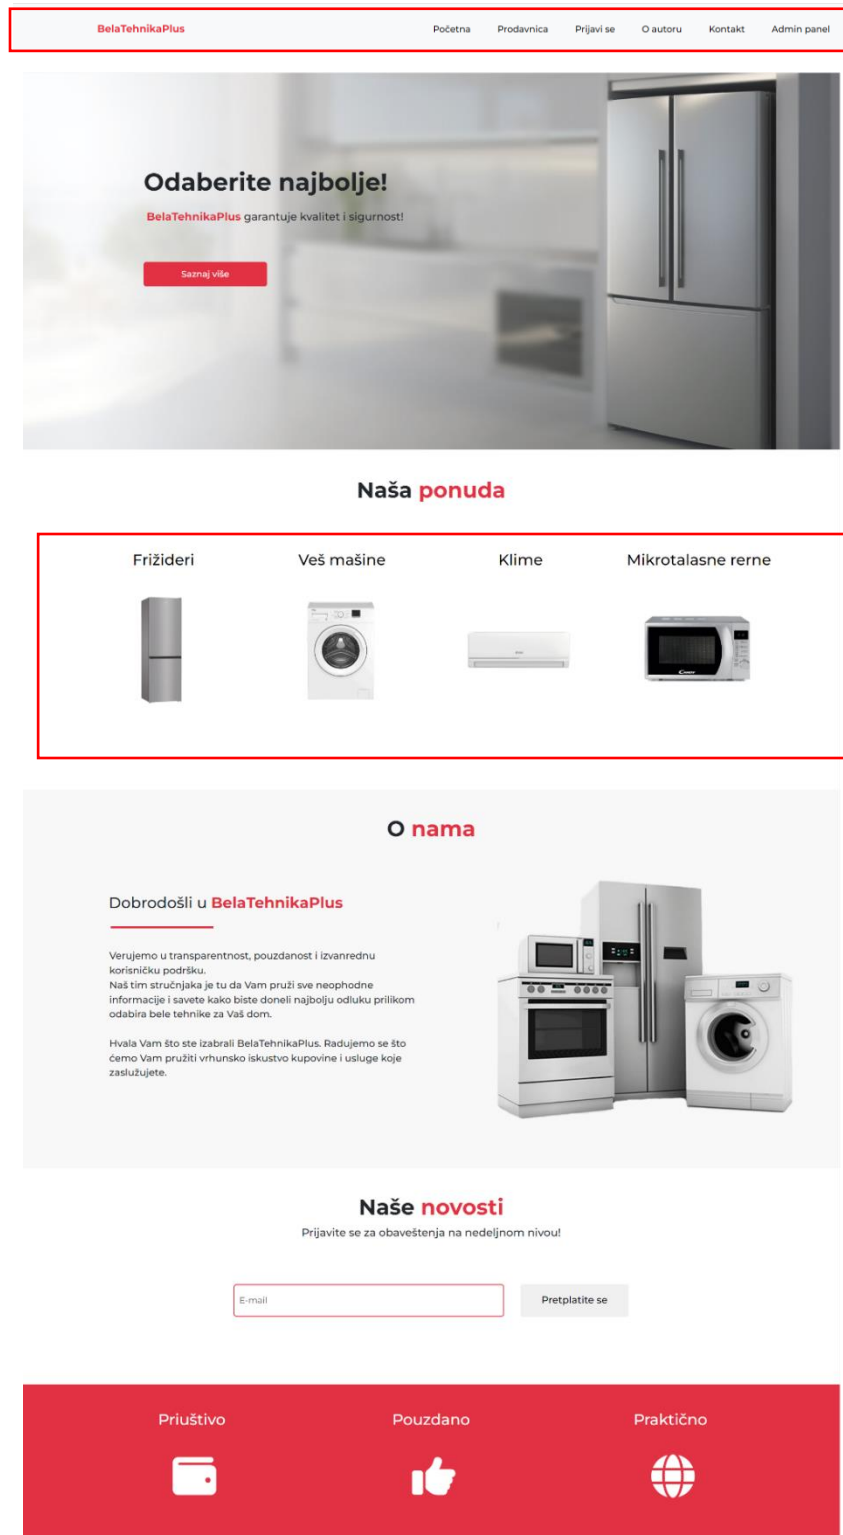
BelaTehnikaPlus

Početna Prodavnica Prijavi se O autoru Kontakt Admin panel

Odaberite najbolje!

BelaTehnikaPlus garantuje kvalitet i sigurnost!

Saznaj više

Naša ponuda

Frižideri

Veš mašine

Klime

Mikrotalasne rerne

O nama

Dobrodošli u BelaTehnikaPlus

Verujemo u transparentnost, pouzdanost i izvanrednu korisničku podršku.
Naš tim stručnjaka je tu da Vam pruži sve neophodne informacije i savete kako biste doneli najbolju odluku prilikom odabira bele tehnike za Vaš dom.

Hvala Vam što ste izabrali BelaTehnikaPlus. Radujemo se što ćemo Vam pružiti vrhunsko iskustvo kupovine i usluge koje zaslužujete.

Naše novosti

Prijavite se za obaveštenja na nedeljnom nivou!

E-mail

Pretplatite se

Priuštivo

Pouzdano

Praktično